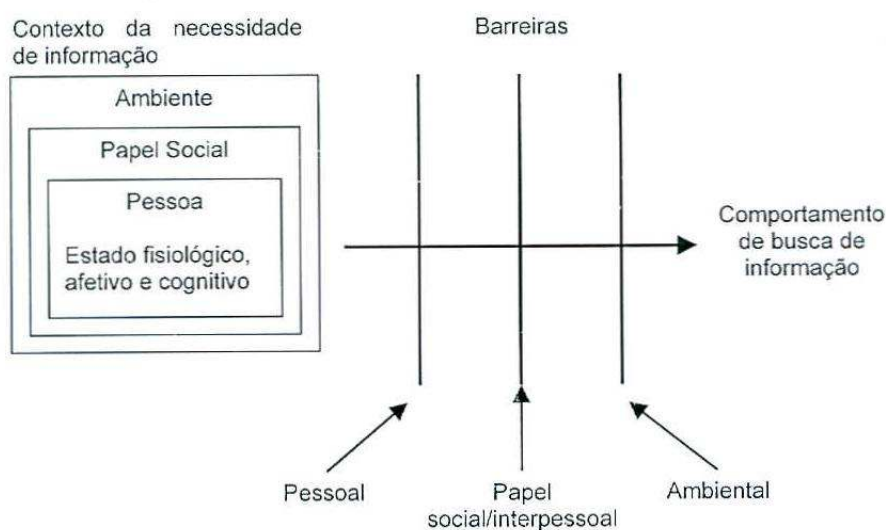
Contexto da necessidade de informação

Barreiras

Ambiente

Papel Social

Pessoa

Estado fisiológico, afetivo e cognitivo

Comportamento de busca de informação

Pessoal

Papel social/interpessoal

Ambiental